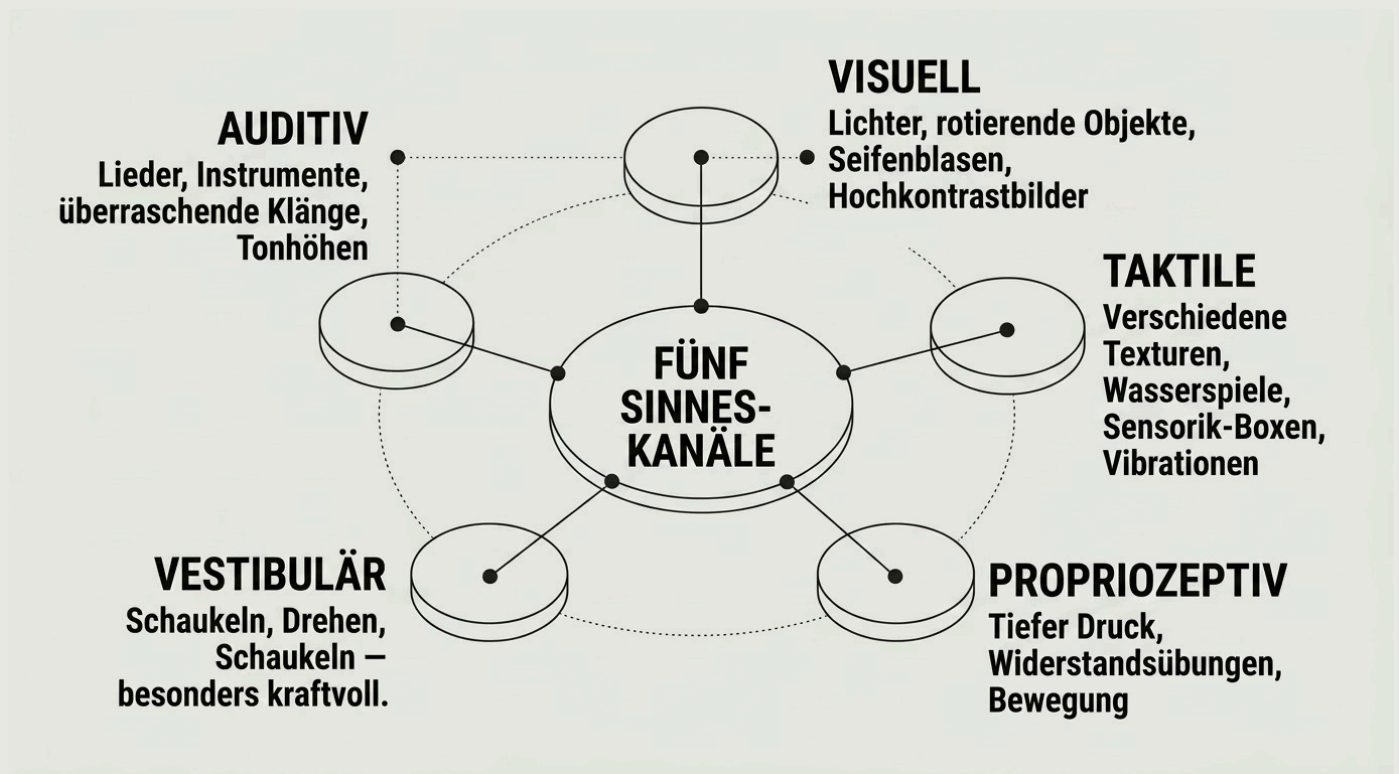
VISUELL
Lichter, rotierende Objekte, Seifenblasen, Hochkontrastbilder

AUDITIV
Lieder, Instrumente, überraschende Klänge, Tonhöhen

FÜNF SINNES-KANÄLE

TAKTILE
Verschiedene Texturen, Wasserspiele, Sensorik-Boxen, Vibrationen

VESTIBULÄR
Schaukeln, Drehen, Schaukeln — besonders kraftvoll.

PROPRIOZEPTIV
Tiefer Druck, Widerstandsübungen, Bewegung